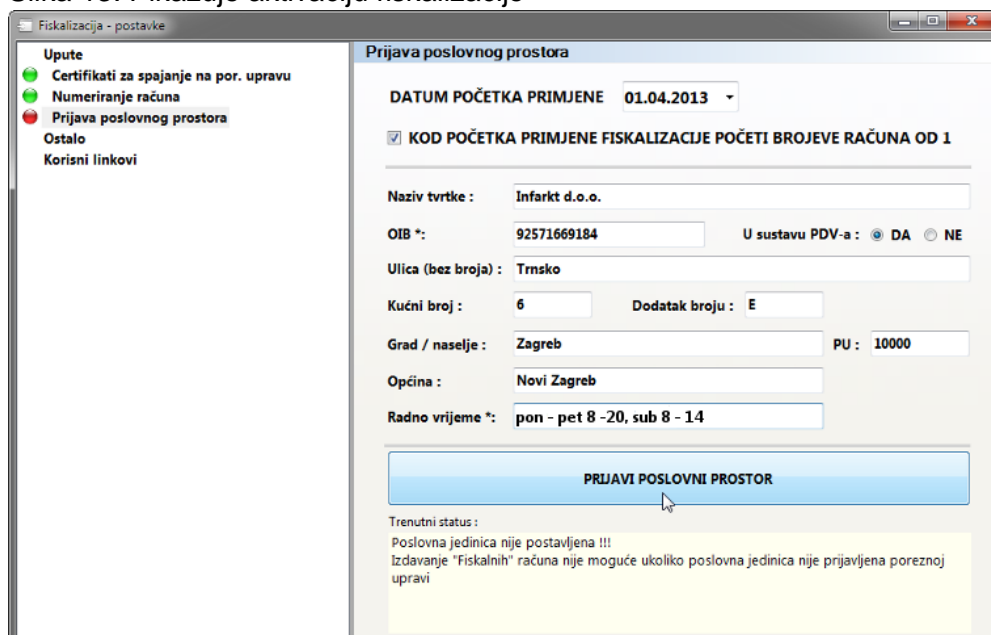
Fiskalizacija - postavke

Upute
Certifikati za spajanje na por. upravu
Numeriranje računa
Prijava poslovnog prostora
Ostalo
Korisni linkovi

Prijava poslovnog prostora

DATUM POČETKA PRIMJENE 01.04.2013

KOD POČETKA PRIMJENE FISKALIZACIJE POČETI BROJEVE RAČUNA OD 1

Naziv tvrtke : Infarkt d.o.o.

OIB *: 92571669184 U sustavu PDV-a : DA NE

Ulica (bez broja) : Trnsko

Kućni broj : 6 Dodatak broju : E

Grad / naselje : Zagreb PU : 10000

Općina : Novi Zagreb

Radno vrijeme *: pon - pet 8 -20, sub 8 - 14

PRIJAVI POSLOVNI PROSTOR

Trenutni status :
Poslovna jedinica nije postavljena !!!
Izdavanje "Fiskalnih" računa nije moguće ukoliko poslovna jedinica nije prijavljena poreznoj upravi